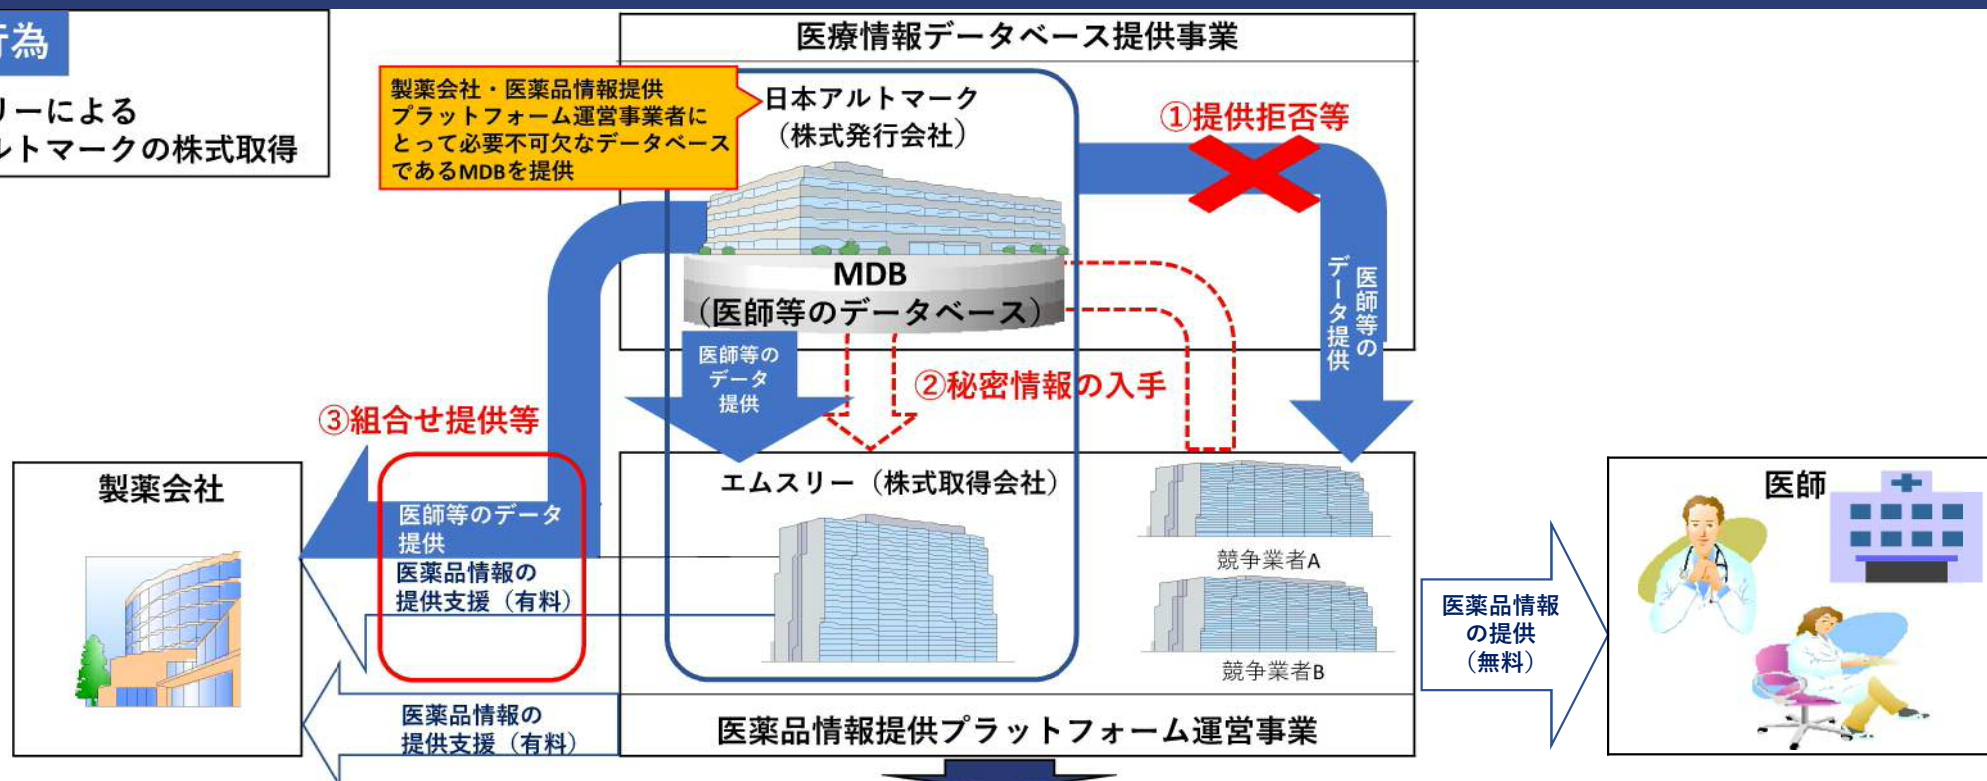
為

リーによる
ルトマークの株式取得

医療情報データベース提供事業

製薬会社・医薬品情報提供プラットフォーム運営事業者にとって必要不可欠なデータベースであるMDBを提供

日本アルトマーク
（株式発行会社）

①提供拒否等

MDB
（医師等のデータベース）

医師等のデータ提供

医師等のデータ提供

②秘密情報の入手

③組合せ提供等

製薬会社

医師等のデータ提供
医薬品情報の提供支援（有料）

エムスリー（株式取得会社）

競争業者A

競争業者B

医薬品情報の提供支援（有料）

医薬品情報提供プラットフォーム運営事業

医薬品情報の提供（無料）

医師